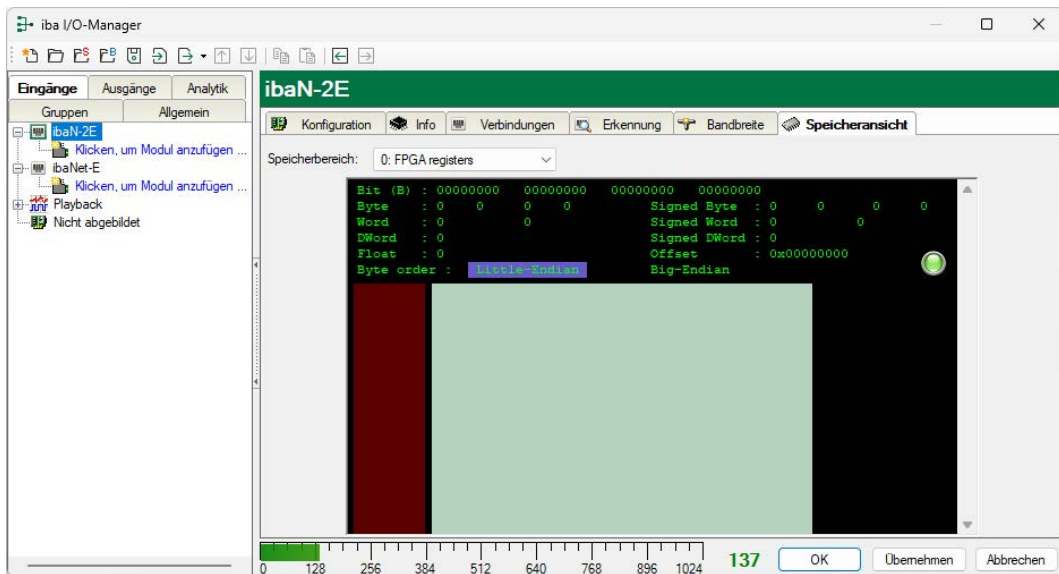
iba I/O-Manager

Eingänge Ausgänge Analytik
Gruppen Allgemein
ibaN-2E
Klicken, um Modul anzufügen ...
ibaNet-E
Klicken, um Modul anzufügen ...
Playback
Nicht abgebildet

ibaN-2E

Konfiguration Info Verbindungen Erkennung Bandbreite Speicheransicht

Speicherbereich: 0: FPGA registers

Bit (B) : 00000000 00000000 00000000 00000000
Byte : 0 0 0 0 Signed Byte : 0 0 0 0
Word : 0 0 Signed Word : 0 0
DWord : 0 Signed DWord : 0
Float : 0 Offset : 0x00000000
Byte order : Little-Endian Big-Endian

0 128 256 384 512 640 768 896 1024
137
OK Übernehmen Abbrechen